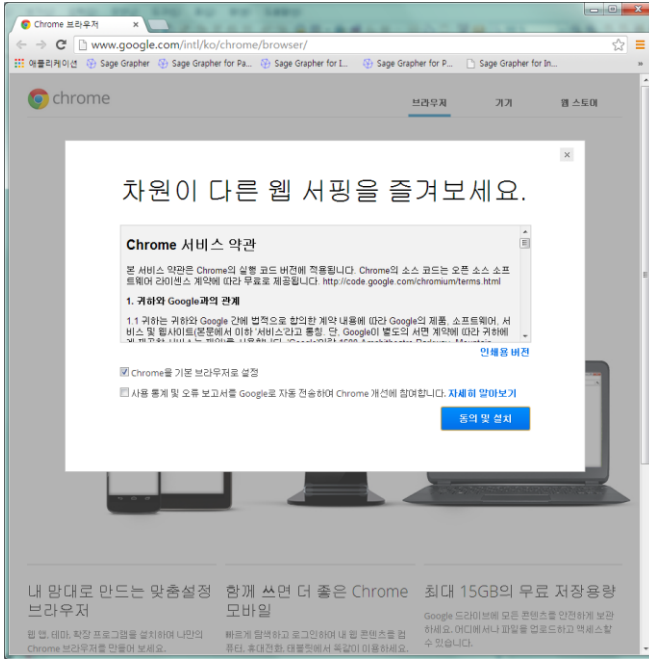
Chrome 브라우저

www.google.com/intl/ko/chrome/browser/

애플리케이션 Sage Grapher Sage Grapher for Pa... Sage Grapher for I... Sage Grapher for P... Sage Grapher for In...

chrome

브라우저 기기 웹 스토어

×

차원이 다른 웹 서핑을 즐겨보세요.

Chrome 서비스 약관

본 서비스 약관은 Chrome의 실행 코드 버전에 적용됩니다. Chrome의 소스 코드는 오픈 소스 소프트웨어 라이센스 계약에 따라 무료로 제공됩니다. http://code.google.com/chromium/terms.html

1. 귀하와 Google과의 관계

1.1 귀하는 귀하와 Google 간에 법적으로 합의한 계약 내용에 따라 Google의 제품, 소프트웨어, 서비스 및 웹사이트(본문에서 이하 '서비스'라고 통칭. 단, Google이 별도의 서면 계약에 따라 귀하에게 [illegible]

인쇄용 버전

Chrome을 기본 브라우저로 설정

사용 통계 및 오류 보고서를 Google로 자동 전송하여 Chrome 개선에 참여합니다. 자세히 알아보기

동의 및 설치

내 맘대로 만드는 맞춤설정 브라우저

웹 앱, 테마, 확장 프로그램을 설치하여 나만의 Chrome 브라우저를 만들어 보세요.

함께 쓰면 더 좋은 Chrome 모바일

빠르게 탐색하고 로그인하여 내 웹 콘텐츠를 컴퓨터, 휴대전화, 태블릿에서 똑같이 이용하세요.

최대 15GB의 무료 저장용량

Google 드라이브에 모든 콘텐츠를 안전하게 보관하세요. 어디에서나 파일을 업로드하고 액세스할 수 있습니다.